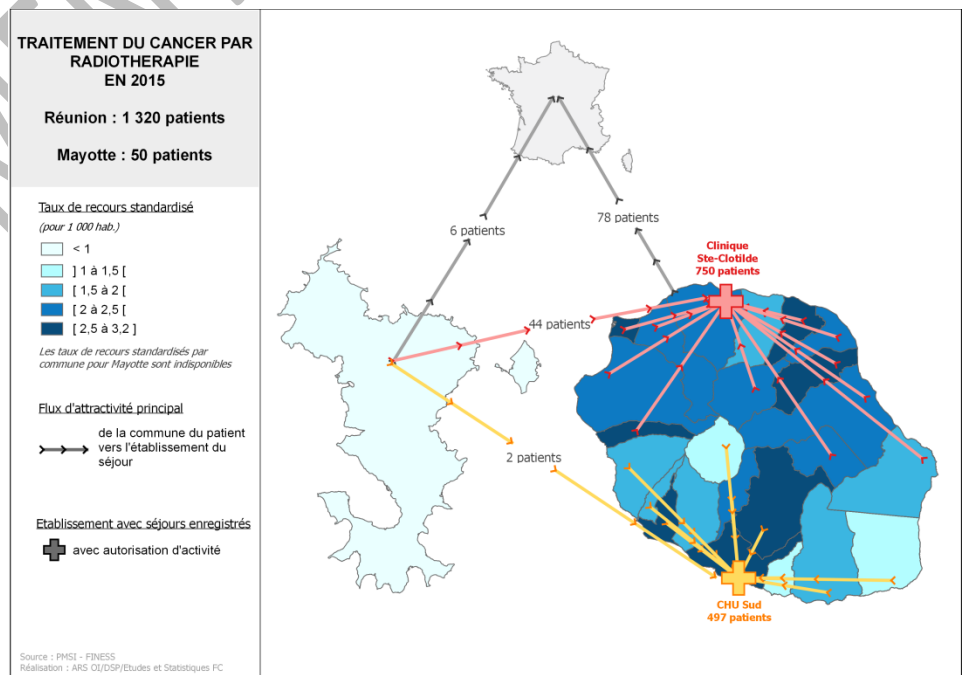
TRAITEMENT DU CANCER PAR RADIOTHERAPIE
EN 2015

Réunion : 1 320 patients

Mayotte : 50 patients

Taux de recours standardisé
(pour 1 000 hab.)

< 1
] 1 à 1,5 [
[ 1,5 à 2 [
[ 2 à 2,5 [
[ 2,5 à 3,2 ]

Les taux de recours standardisés par commune pour Mayotte sont indisponibles

Flux d'attractivité principal

de la commune du patient vers l'établissement du séjour

Etablissement avec séjours enregistrés

avec autorisation d'activité

Source : PMSI - FINESS
Réalisation : ARS OI/DSP/Etudes et Statistiques FC

6 patients

78 patients

Clinique
Ste-Clotilde
750 patients

44 patients

2 patients

CHU Sud
497 patients